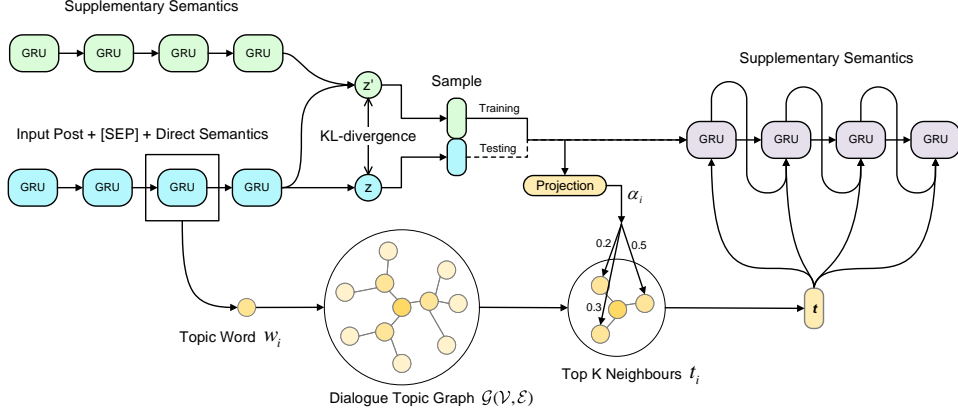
Supplementary Semantics

GRU GRU GRU GRU

z'

Sample

Training

Supplementary Semantics

Input Post + [SEP] + Direct Semantics

KL-divergence

Testing

GRU GRU GRU GRU

GRU GRU GRU GRU

z

Projection

$\alpha_i$

0.2

0.5

0.3

Topic Word $w_i$

$t$

Top K Neighbours $t_i$

Dialogue Topic Graph $\mathcal{G}(\mathcal{V},\mathcal{E})$